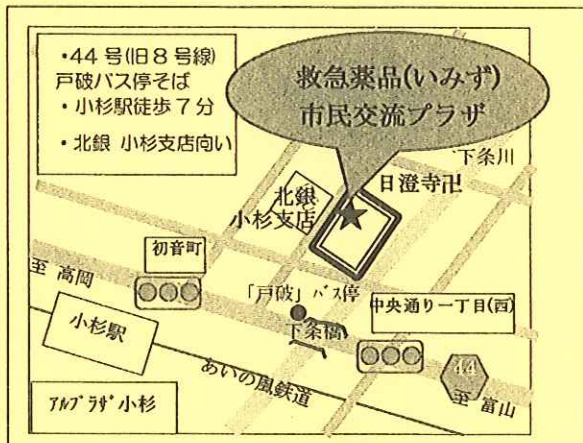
・44 号(旧 8 号線)
戸破バス停そば
・小杉駅徒歩 7 分
・北銀 小杉支店向い

救急薬品(いみず)
市民交流プラザ

下条川
日澄寺卍
北銀
小杉支店
初音町
至 高岡
「戸破」バス停
中央通り一丁目(西)
小杉駅
下条橋
44
あいの風鉄道
至 富山
アルプラザ小杉